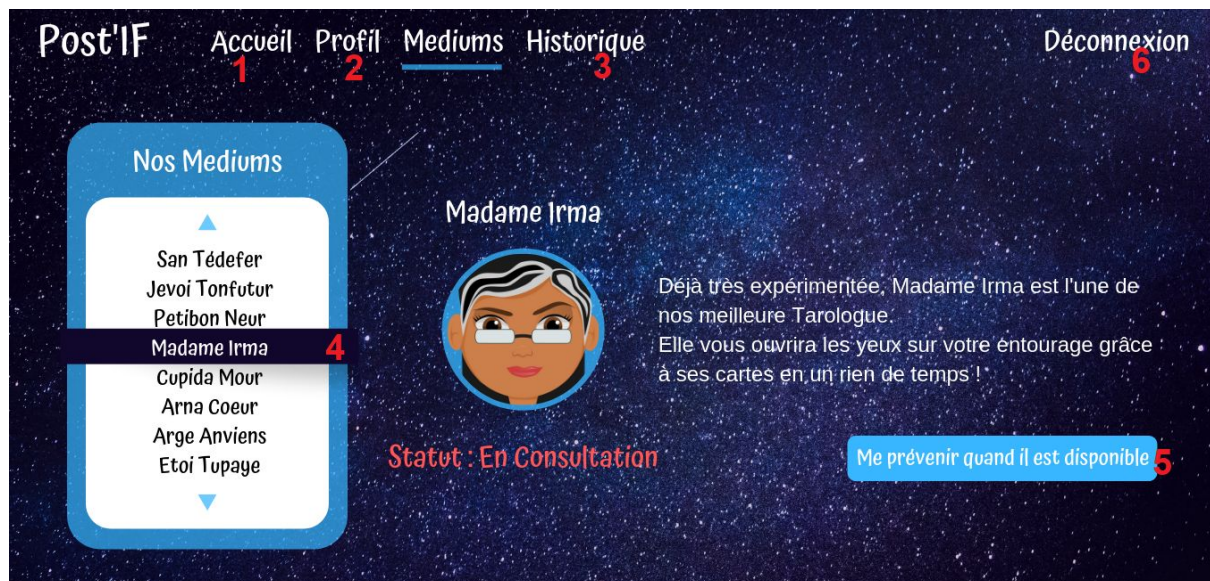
Post'IF Accueil 1 Profil 2 Mediums Historique 3 Déconnexion 6

Nos Mediums

San Tédefer
Jevoi Tonfutur
Petibon Neur
Madame Irma 4
Cupida Mour
Arna Coeur
Arge Anviens
Etoi Tupaye

Madame Irma

Déjà très expérimentée, Madame Irma est l'une de nos meilleure Tarologue.
Elle vous ouvrira les yeux sur votre entourage grâce à ses cartes en un rien de temps !

Statut : En Consultation

Me prévenir quand il est disponible 5